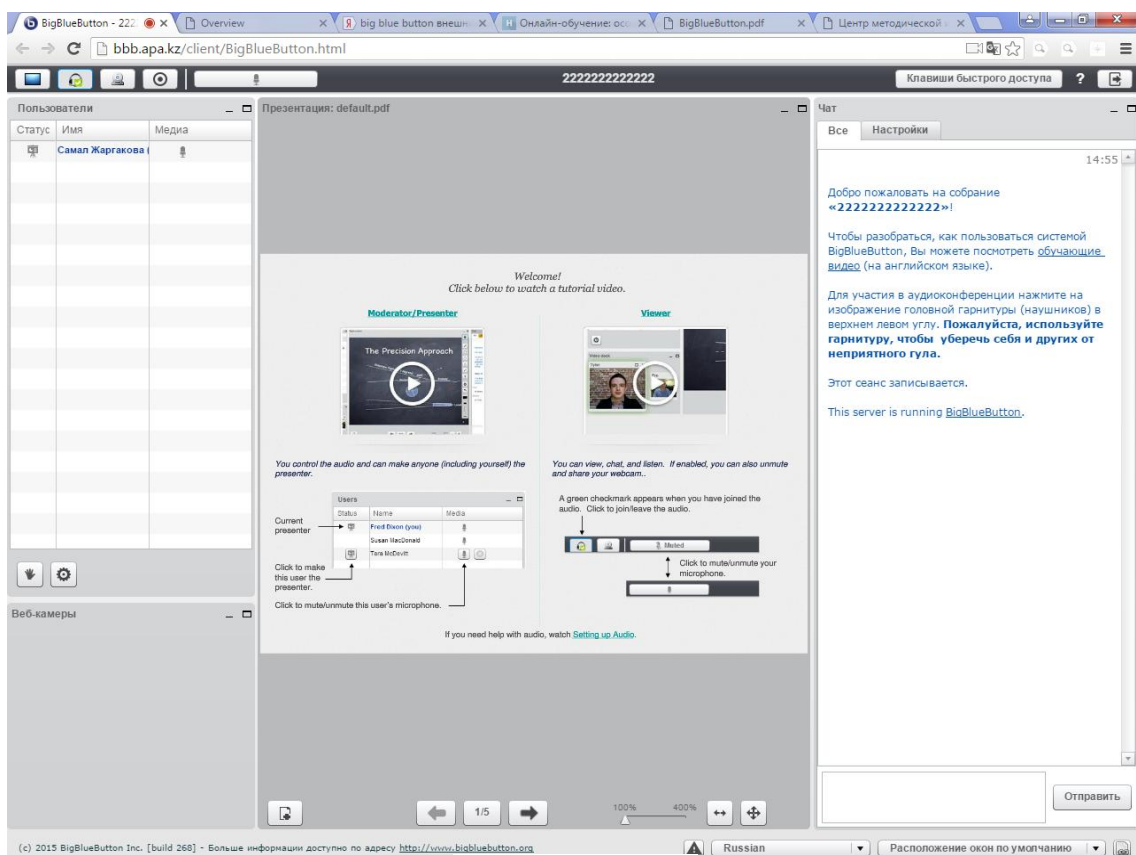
BigBlueButton - 222 × Overview × big blue button внешн × Онлайн-обучение: осн × BigBlueButton.pdf × Центр методической ×

bbb.apa.kz/client/BigBlueButton.html

2222222222222

Клавиши быстрого доступа ?

Пользователи

| Статус | Имя | Медиа |
|---|---|---|
| | Самал Жаргакова ( | |

Веб-камеры

Презентация: default.pdf

Welcome!
Click below to watch a tutorial video.

Moderator/Presenter

The Precision Approach

Viewer

You control the audio and can make anyone (including yourself) the presenter.

You can view, chat, and listen. If enabled, you can also unmute and share your webcam..

Users

| Status | Name | Media |
|---|---|---|
| | Fred Dixon (you) | |
| | Susan MacDonald | |
| | Tara McDevitt | |

Current presenter

Click to make this user the presenter.

Click to mute/unmute this user's microphone.

A green checkmark appears when you have joined the audio. Click to join/leave the audio.

Muted

Click to mute/unmute your microphone.

If you need help with audio, watch Setting up Audio.

1/5

100% 400%

Чат

Все Настройки

14:55

Добро пожаловать на собрание «2222222222222»!

Чтобы разобраться, как пользоваться системой BigBlueButton, Вы можете посмотреть обучающие видео (на английском языке).

Для участия в аудиоконференции нажмите на изображение головной гарнитуры (наушников) в верхнем левом углу. Пожалуйста, используйте гарнитуру, чтобы уберечь себя и других от неприятного гула.

Этот сеанс записывается.

This server is running BigBlueButton.

Отправить

(c) 2015 BigBlueButton Inc. [build 268] - Больше информации доступно по адресу http://www.bigbluebutton.org

Russian

Расположение окон по умолчанию